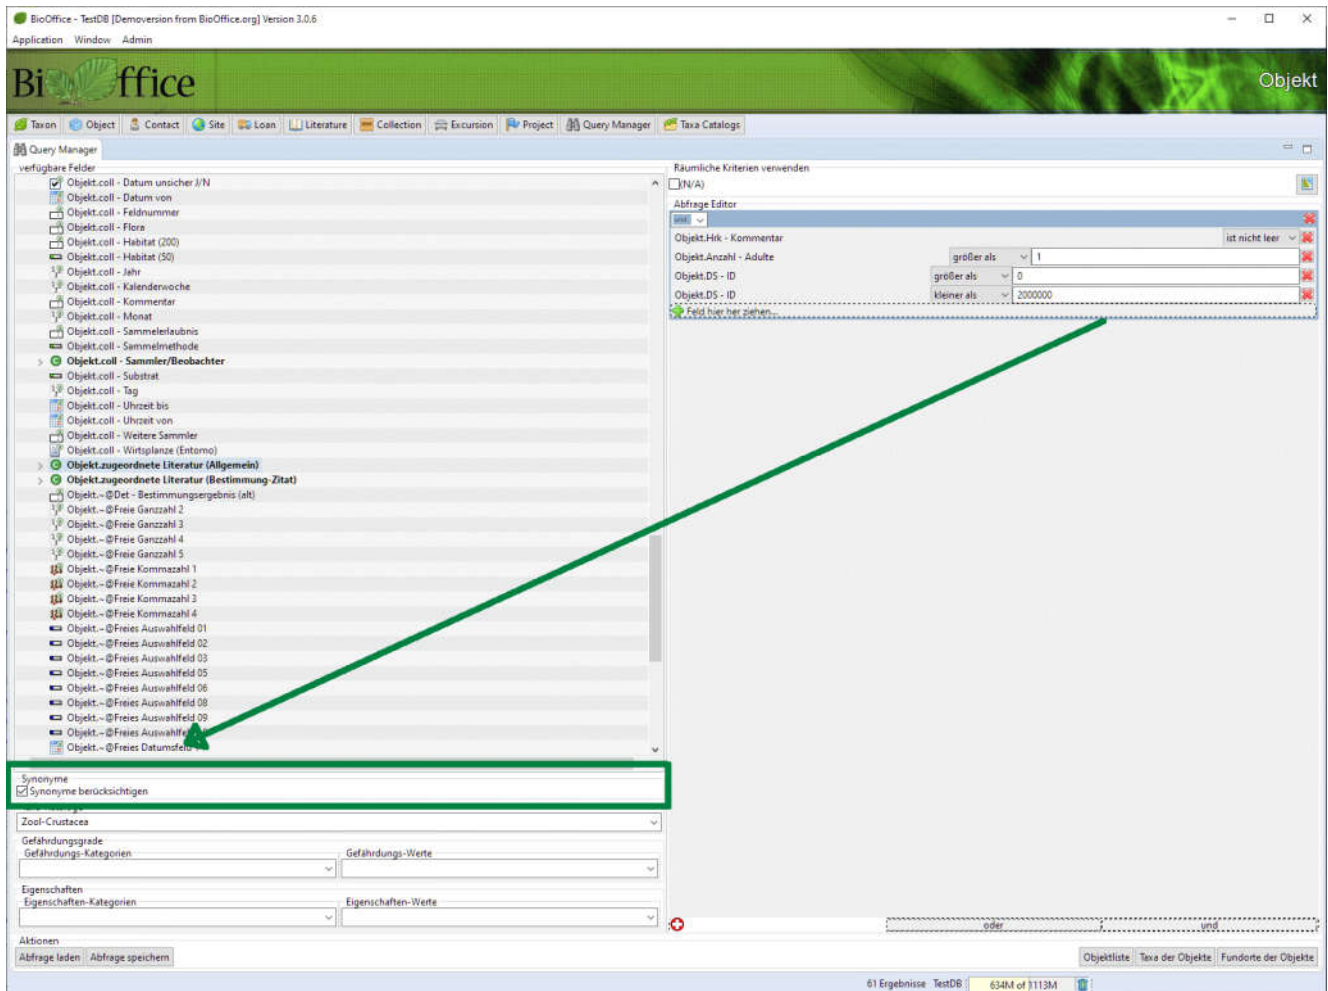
BioOffice - TestDB [Demoversion from BioOffice.org] Version 3.0.6

Application Window Admin

BiOffice

Objekt

Taxon Object Contact Site Loan Literature Collection Excursion Project Query Manager Taxa Catalogs

Query Manager

verfügbare Felder

Objekt.coll - Datum unsicher J/N
Objekt.coll - Datum von
Objekt.coll - Feldnummer
Objekt.coll - Flora
Objekt.coll - Habitat (200)
Objekt.coll - Habitat (50)
Objekt.coll - Jahr
Objekt.coll - Kalenderwoche
Objekt.coll - Kommentar
Objekt.coll - Monat
Objekt.coll - Sammelerlaubnis
Objekt.coll - Sammelmethode
Objekt.coll - Sammler/Beobachter
Objekt.coll - Substrat
Objekt.coll - Tag
Objekt.coll - Uhrzeit bis
Objekt.coll - Uhrzeit von
Objekt.coll - Weitere Sammler
Objekt.coll - Wirtspflanze (Entomo)
Objekt.zugeordnete Literatur (Allgemein)
Objekt.zugeordnete Literatur (Bestimmung-Zitat)
Objekt.~@Det - Bestimmungsergebnis (alt)
Objekt.~@Freie Ganzzahl 2
Objekt.~@Freie Ganzzahl 3
Objekt.~@Freie Ganzzahl 4
Objekt.~@Freie Ganzzahl 5
Objekt.~@Freie Kommazahl 1
Objekt.~@Freie Kommazahl 2
Objekt.~@Freie Kommazahl 3
Objekt.~@Freie Kommazahl 4
Objekt.~@Freies Auswahlfeld 01
Objekt.~@Freies Auswahlfeld 02
Objekt.~@Freies Auswahlfeld 03
Objekt.~@Freies Auswahlfeld 05
Objekt.~@Freies Auswahlfeld 06
Objekt.~@Freies Auswahlfeld 08
Objekt.~@Freies Auswahlfeld 09
Objekt.~@Freies Auswahlfe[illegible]
Objekt.~@Freies Datumsfel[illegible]

Synonyme
Synonyme berücksichtigen

Zool-Crustacea

Gefährdungsgrade
Gefährdungs-Kategorien
Gefährdungs-Werte

Eigenschaften
Eigenschaften-Kategorien
Eigenschaften-Werte

Aktionen
Abfrage laden Abfrage speichern

Räumliche Kriterien verwenden
(N/A)

Abfrage Editor
und

Objekt.Hrk - Kommentar ist nicht leer
Objekt.Anzahl - Adulte größer als 1
Objekt.DS - ID größer als 0
Objekt.DS - ID kleiner als 2000000
Feld hier her ziehen...

oder und

Objektliste Taxa der Objekte Fundorte der Objekte

61 Ergebnisse TestDB 634M of 1113M